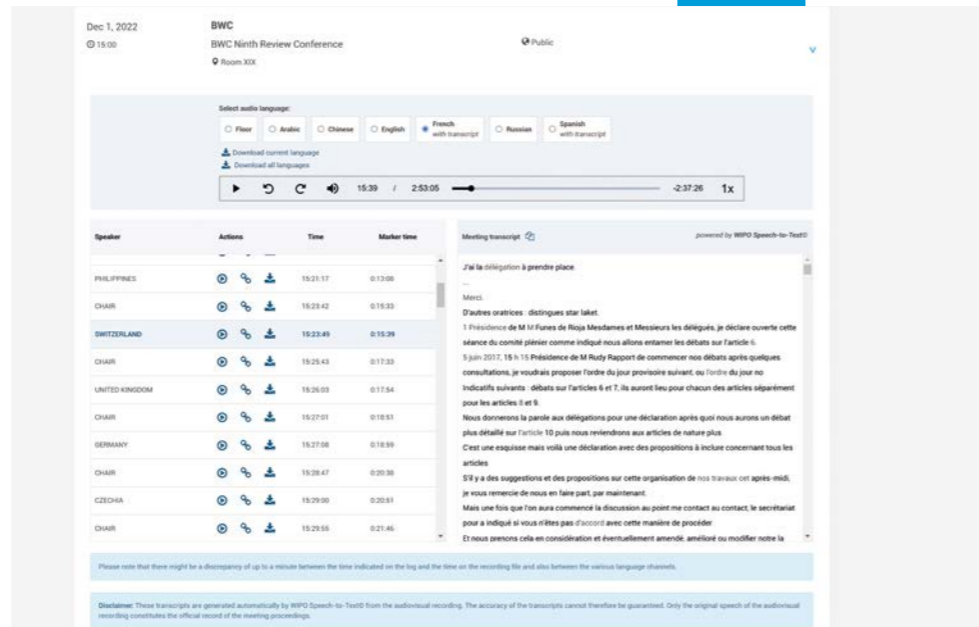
Dec 1, 2022
15:00

BWC
BWC Ninth Review Conference
Room XIX

Public

Select audio language:
Floor | Arabic | Chinese | English | French with transcript | Russian | Spanish with transcript

Download current language
Download all languages

15:39 / 2:53:05 -2:37:26 1x

| Speaker | Actions | Time | Marker time |
|---|---|---|---|
| PHILIPPINES | | 15:21:17 | 0:13:08 |
| CHAIR | | 15:23:42 | 0:15:33 |
| SWITZERLAND | | 15:23:49 | 0:15:39 |
| CHAIR | | 15:25:43 | 0:17:33 |
| UNITED KINGDOM | | 15:26:03 | 0:17:54 |
| CHAIR | | 15:27:01 | 0:18:51 |
| GERMANY | | 15:27:08 | 0:18:59 |
| CHAIR | | 15:28:47 | 0:20:38 |
| CZECHIA | | 15:29:00 | 0:20:51 |
| CHAIR | | 15:29:55 | 0:21:46 |

Meeting transcript

powered by WIPO Speech-to-Text©

J'ai la délégation à prendre place
...
Merci.
D'autres oratrices : distingues star laket.
1 Présidence de M M Funes de Rioja Mesdames et Messieurs les délégués, je déclare ouverte cette séance du comité plénier comme indiqué nous allons entamer les débats sur l'article 6.
5 juin 2017, 15 h 15 Présidence de M Rudy Rapport de commencer nos débats après quelques consultations, je voudrais proposer l'ordre du jour provisoire suivant, ou l'ordre du jour no Indicatifs suivants : débats sur l'articles 6 et 7, ils auront lieu pour chacun des articles séparément pour les articles 8 et 9.
Nous donnerons la parole aux délégations pour une déclaration après quoi nous aurons un débat plus détaillé sur l'article 10 puis nous reviendrons aux articles de nature plus
C'est une esquisse mais voilà une déclaration avec des propositions à inclure concernant tous les articles
S'il y a des suggestions et des propositions sur cette organisation de nos travaux cet après-midi, je vous remercie de nous en faire part, par maintenant.
Mais une fois que l'on aura commencé la discussion au point me contact au contact, le secrétariat pour a indiqué si vous n'êtes pas d'accord avec cette manière de procéder
Et nous prenons cela en considération et éventuellement amendé, amélioré ou modifier notre la

Please note that there might be a discrepancy of up to a minute between the time indicated on the log and the time on the recording file and also between the various language channels.

Disclaimer: These transcripts are generated automatically by WIPO Speech-to-Text© from the audiovisual recording. The accuracy of the transcripts cannot therefore be guaranteed. Only the original speech of the audiovisual recording constitutes the official record of the meeting proceedings.